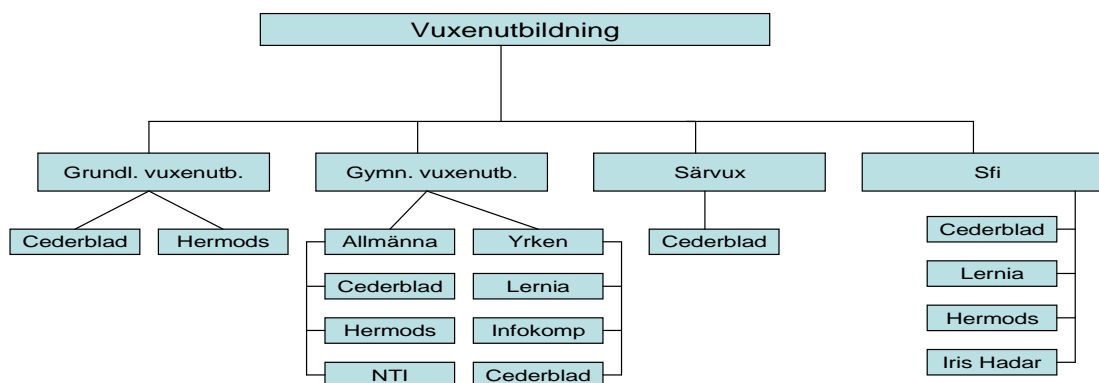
Vuxenutbildning

Grundl. vuxenutb.

Cederblad

Hermods

Gymn. vuxenutb.

Allmänna

Cederblad

Hermods

NTI

Yrken

Lernia

Infokomp

Cederblad

Särvux

Cederblad

Sfi

Cederblad

Lernia

Hermods

Iris Hadar